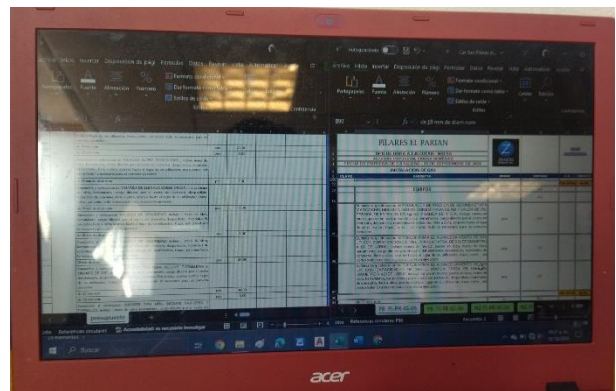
Archivo Inicio Insertar Disposición de página Fórmulas Datos Revisar Vista

Portapapeles Fuente Alineación Número

Formato condicional
Dar formato como tabla
Estilos de celda

Autoguardado

Archivo Inicio Insertar Disposición de página Fórmulas Datos Revisar Vista Automatizar Ayuda

Portapapeles Fuente Alineación Número

Formato condicional
Dar formato como tabla
Estilos de celda

Celdas Edición

PILARES EL PARIAN

INSTALACION DE GAS

CLAVE

PRESUPUESTO

acer

Buscar